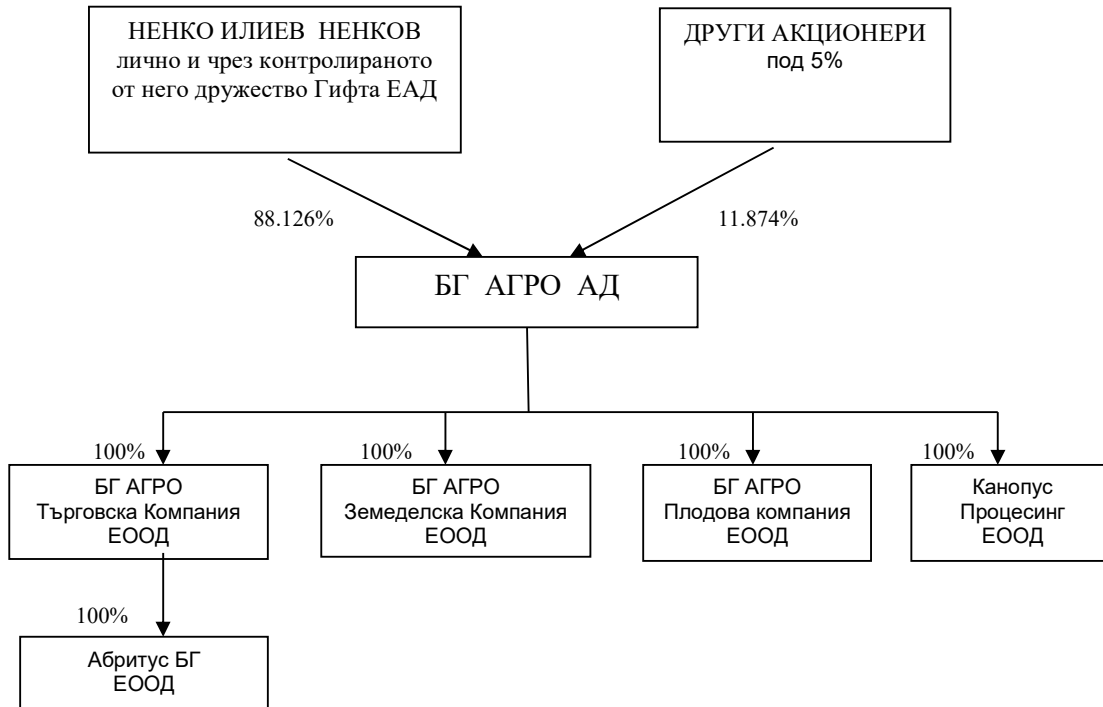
НЕНКО ИЛИЕВ НЕНКОВ
лично и чрез контролираното от него дружество Гифта ЕАД

ДРУГИ АКЦИОНЕРИ
под 5%

88.126%

11.874%

БГ АГРО АД

100%
БГ АГРО
Търговска Компания
ЕООД

100%
БГ АГРО
Земеделска Компания
ЕООД

100%
БГ АГРО
Плодова компания
ЕООД

100%
Канопус
Процесинг
ЕООД

100%
Абритус БГ
ЕООД